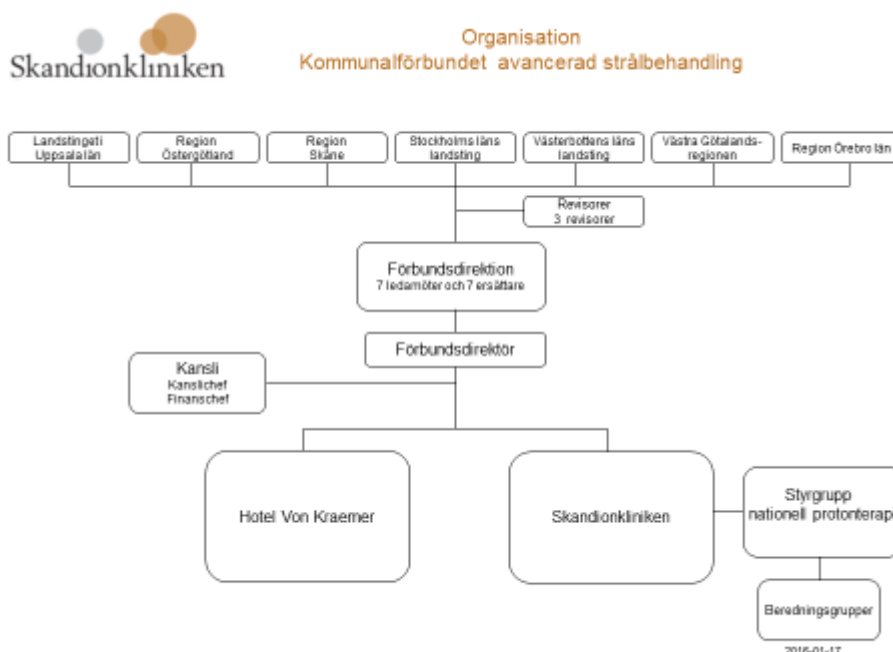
Skandionkliniken

Organisation
Kommunalförbundet avancerad strålbehandling

Landstinget i Uppsala län

Region Östergötland

Region Skåne

Stockholms läns landsting

Västerbottens läns landsting

Västra Götalandsregionen

Region Örebro län

Revisorer
3 revisorer

Förbundsdirektion
7 ledamöter och 7 ersättare

Förbundsdirektör

Kansli
Kanslichef
Finanschef

Hotel Von Kraemer

Skandionkliniken

Styrgrupp
nationell protonterap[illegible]

Beredningsgrupper

2016-01-17